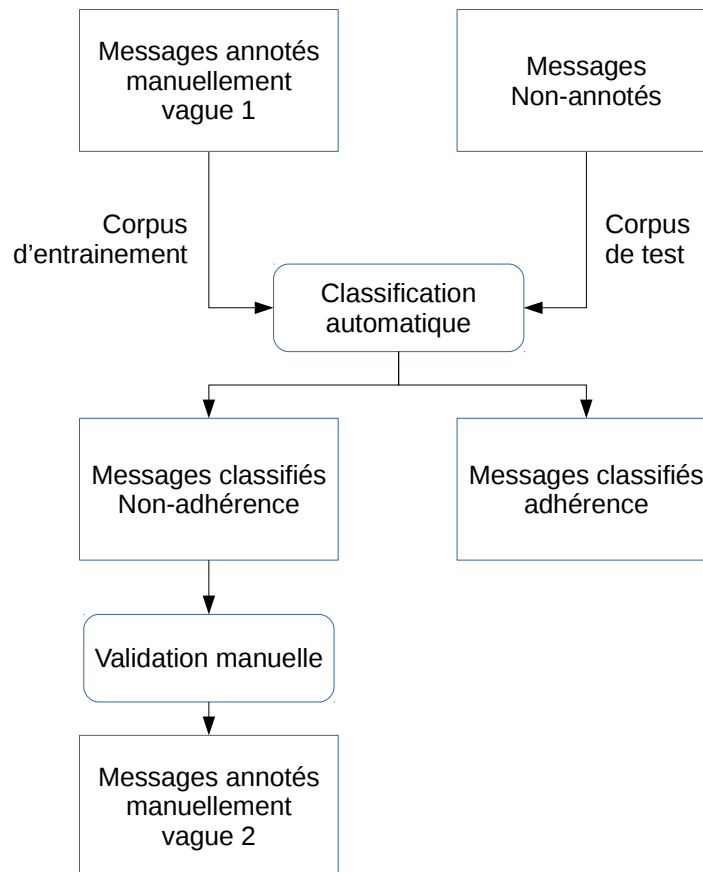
Messages annotés manuellement vague 1

Messages Non-annotés

Corpus d'entrainement

Corpus de test

Classification automatique

Messages classifiés Non-adhérence

Messages classifiés adhérence

Validation manuelle

Messages annotés manuellement vague 2